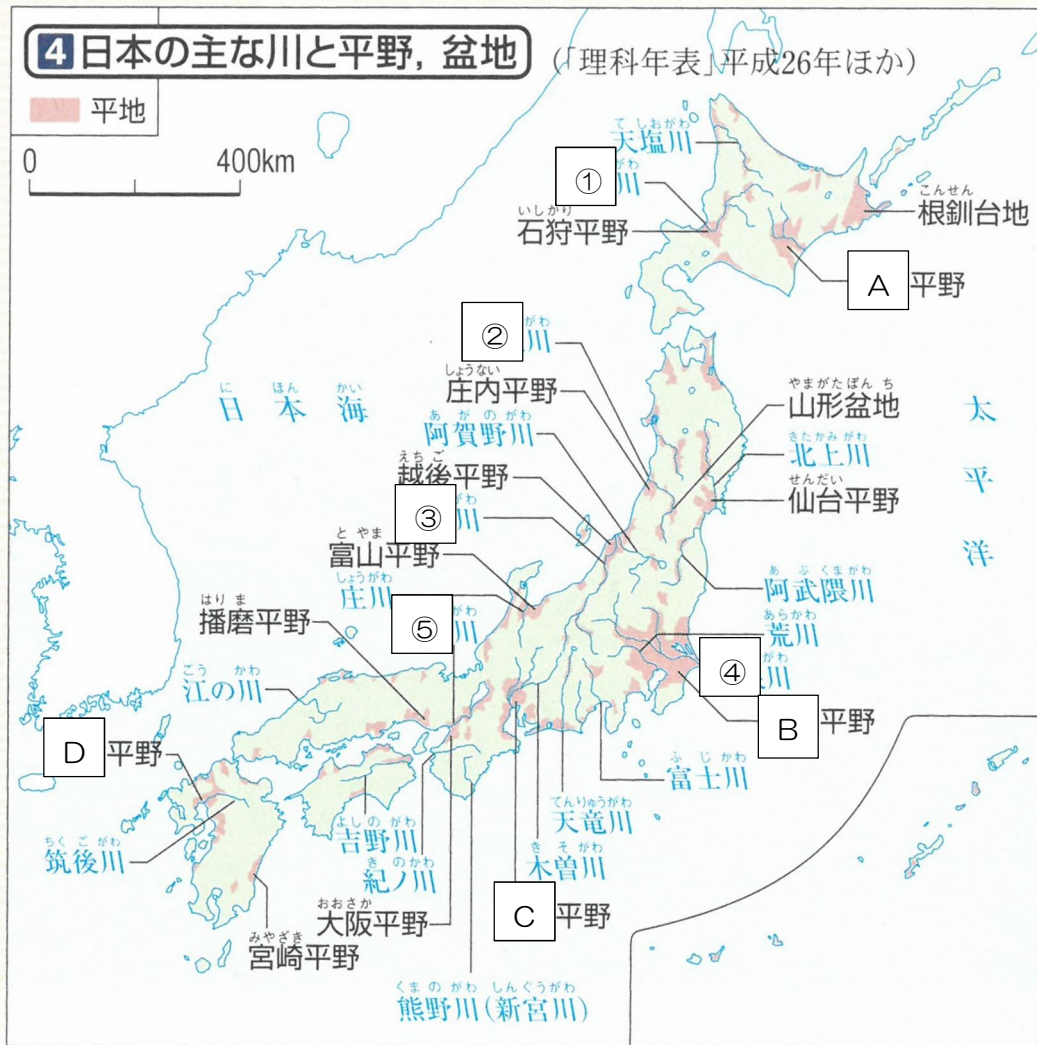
4 日本の主な川と平野，盆地 (「理科年表」平成26年ほか)

平地

0 400km

天塩川
① 川
石狩平野
根釧台地
A 平野
② 川
庄内平野
山形盆地
日本海
太平洋
阿賀野川
北上川
越後平野
仙台平野
③ 川
富山平野
阿武隈川
庄川
播磨平野
⑤ 川
荒川
④ 川
江の川
B 平野
D 平野
富士川
天竜川
筑後川
吉野川
木曽川
紀ノ川
大阪平野
C 平野
宮崎平野
熊野川(新宮川)